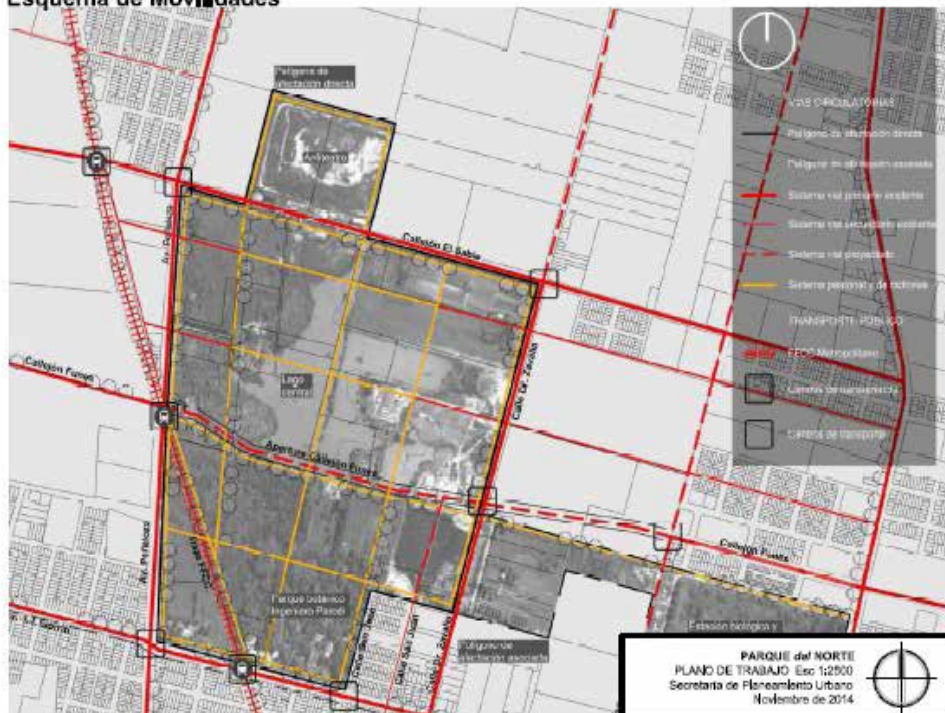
Esquema de Movi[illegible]dades

Polígono de afectación directa

Anfiteatro

Callejón El Sable

Callejón Funes

Lago central

Apertura Callejón Funes

Calle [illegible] Zavalla

Av. Perlasa

Av. L.T. García

Parque botánico Ingeniero Pavoni

Polígono de afectación asociada

Callejón Fuerte

Estación biológica y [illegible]

VÍAS CIRCULATORIAS

Polígono de afectación directa

Polígono de afectación asociada

Sistema vial primario existente

Sistema vial secundario existente

Sistema vial proyectado

Sistema peatonal y de ciclovías

TRANSPORTE PÚBLICO

FFCC Metropolitano

Centro de transferencia

Centro de transporte

PARQUE del NORTE
PLANO DE TRABAJO Esc 1:2500
Secretaría de Planeamiento Urbano
Noviembre de 2014